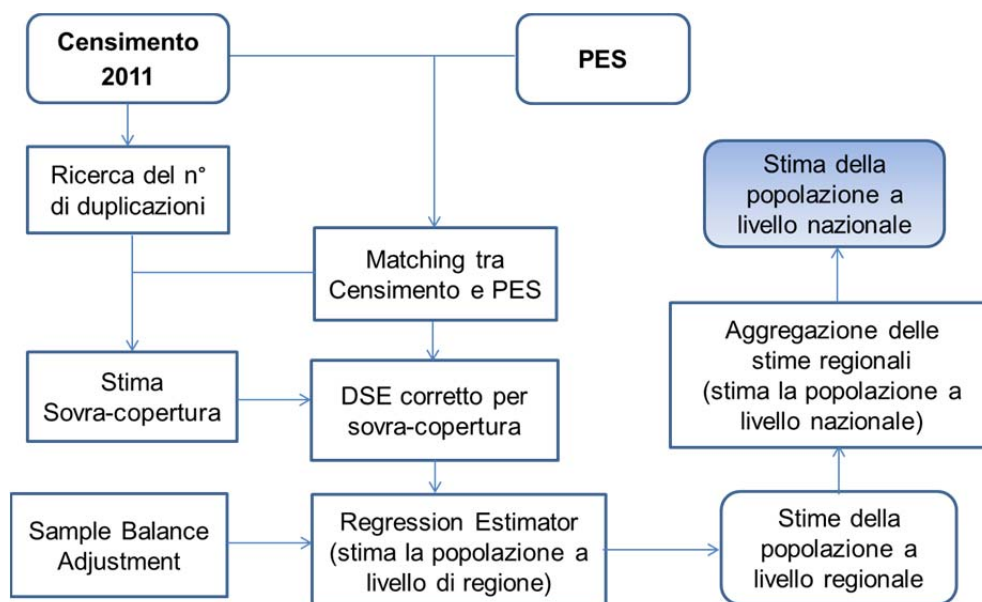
Censimento 2011

PES

Ricerca del n° di duplicazioni

Matching tra Censimento e PES

Stima della popolazione a livello nazionale

Aggregazione delle stime regionali (stima la popolazione a livello nazionale)

Stima Sovra-copertura

DSE corretto per sovra-copertura

Sample Balance Adjustment

Regression Estimator (stima la popolazione a livello di regione)

Stime della popolazione a livello regionale